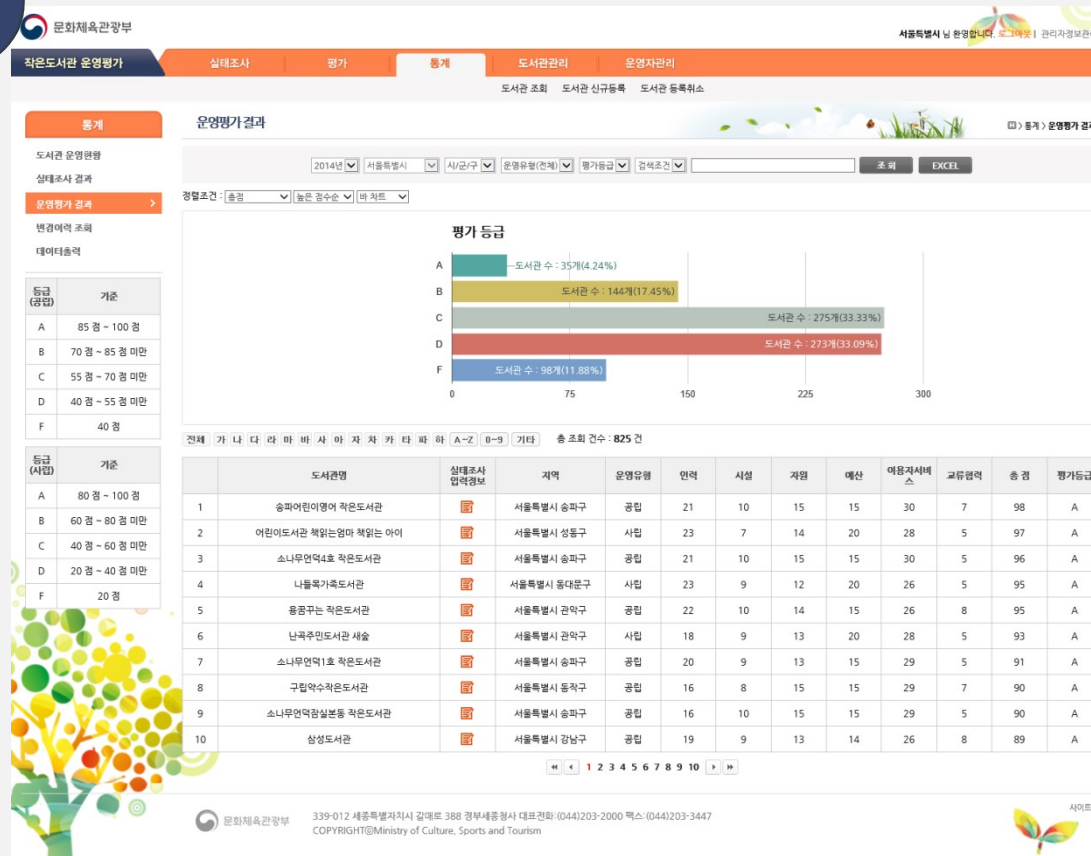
문화체육관광부

서울특별시 님 환영합니다. 로그아웃 | 관리자정보관

작은도서관 운영평가

실태조사 평가 통계 도서관관리 운영자관리

도서관 조회 도서관 신규등록 도서관 등록취소

통계

도서관 운영현황
실태조사 결과
운영평가 결과
변경이력 조회
데이터출력

| 등급 (공립) | 기준 |
|---|---|
| A | 85 점 ~ 100 점 |
| B | 70 점 ~ 85 점 미만 |
| C | 55 점 ~ 70 점 미만 |
| D | 40 점 ~ 55 점 미만 |
| F | 40 점 |

| 등급 (사립) | 기준 |
|---|---|
| A | 80 점 ~ 100 점 |
| B | 60 점 ~ 80 점 미만 |
| C | 40 점 ~ 60 점 미만 |
| D | 20 점 ~ 40 점 미만 |
| F | 20 점 |

운영평가 결과

통계 > 운영평가 결과

2014년 서울특별시 시/군/구 운영유형(전체) 평가등급 검색조건 조 회 EXCEL

정렬조건 : 총점 높은 점수순 바 차트

평가 등급

A 도서관 수 : 35개(4.24%)
B 도서관 수 : 144개(17.45%)
C 도서관 수 : 275개(33.33%)
D 도서관 수 : 273개(33.09%)
F 도서관 수 : 98개(11.88%)

0 75 150 225 300

전체 가 나 다 라 마 바 사 아 자 차 카 타 파 하 A~Z 0~9 기타 총 조회 건수 : 825 건

| | 도서관명 | 실태조사 입력정보 | 지역 | 운영유형 | 인력 | 시설 | 자원 | 예산 | 이용자서비스 | 교류협력 | 총 점 | 평가등급 |
|---|---|---|---|---|---|---|---|---|---|---|---|---|
| 1 | 송파어린이영어 작은도서관 | | 서울특별시 송파구 | 공립 | 21 | 10 | 15 | 15 | 30 | 7 | 98 | A |
| 2 | 어린이도서관 책읽는엄마 책읽는 아이 | | 서울특별시 성동구 | 사립 | 23 | 7 | 14 | 20 | 28 | 5 | 97 | A |
| 3 | 소나무언덕4호 작은도서관 | | 서울특별시 송파구 | 공립 | 21 | 10 | 15 | 15 | 30 | 5 | 96 | A |
| 4 | 나들목가족도서관 | | 서울특별시 동대문구 | 사립 | 23 | 9 | 12 | 20 | 26 | 5 | 95 | A |
| 5 | 용꿈꾸는 작은도서관 | | 서울특별시 관악구 | 공립 | 22 | 10 | 14 | 15 | 26 | 8 | 95 | A |
| 6 | 난곡주민도서관 새숲 | | 서울특별시 관악구 | 사립 | 18 | 9 | 13 | 20 | 28 | 5 | 93 | A |
| 7 | 소나무언덕1호 작은도서관 | | 서울특별시 송파구 | 공립 | 20 | 9 | 13 | 15 | 29 | 5 | 91 | A |
| 8 | 구립약수작은도서관 | | 서울특별시 동작구 | 공립 | 16 | 8 | 15 | 15 | 29 | 7 | 90 | A |
| 9 | 소나무언덕잠실본동 작은도서관 | | 서울특별시 송파구 | 공립 | 16 | 10 | 15 | 15 | 29 | 5 | 90 | A |
| 10 | 삼성도서관 | | 서울특별시 강남구 | 공립 | 19 | 9 | 13 | 14 | 26 | 8 | 89 | A |

1 2 3 4 5 6 7 8 9 10

문화체육관광부 339-012 세종특별자치시 갈매로 388 정부세종청사 대표전화 :(044)203-2000 팩스: (044)203-3447
COPYRIGHTⓒMinistry of Culture, Sports and Tourism

사이트